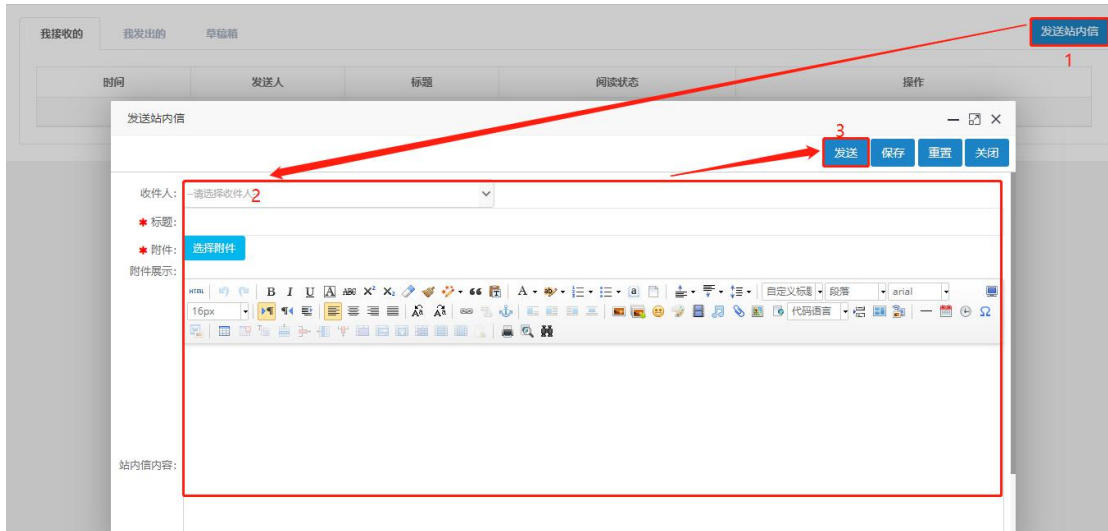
我接收的　我发出的　草稿箱

发送站内信

1

| 时间 | 发送人 | 标题 | 阅读状态 | 操作 |
|---|---|---|---|---|

发送站内信

3

发送　保存　重置　关闭

收件人: --请选择收件人-- 2

✱ 标题:

✱ 附件: 选择附件

附件展示:

HTML B I U A ABC $X^2$ $X_2$ 66 A 自定义标题 段落 arial

16px 代码语言 Ω

站内信内容: